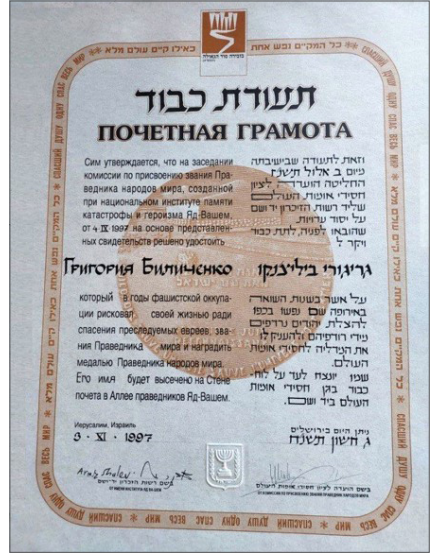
כל המקיים נפש אחת כאילו קיים עולם מלא

תעודת כבוד

ПОЧЕТНАЯ ГРАМОТА

Сим утверждается, что на заседании комиссии по присвоению звания Праведника народов мира, созданной при национальном институте памяти катастрофы и героизма Яд-Вашем, от 4 IX 1997 на основе представленных свидетельств решено удостоить

וזאת לתעודה שבישיבתה ביום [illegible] החליטה הוועדה לציון חסידי אומות העולם שליד רשות הזכרון יד ושם על יסוד עדויות שהובאו לפניה, לתת כבוד ויקר ל

Григория Биличенко

גריגורי ביליצ'נקו

который в годы фашистской оккупации рисковал своей жизнью ради спасения преследуемых евреев, звания Праведника мира и наградить медалью Праведника народов мира. Его имя будет высечено на Стене почета в Аллее праведников Яд-Вашем.

על אשר בשנות השואה באירופה שם נפשו בכפו להצלת יהודים נרדפים מידי רודפיהם ולהעניק לו את המדליה לחסידי אומות העולם. שמו יונצח לעד על לוח כבוד בגן חסידי אומות העולם ביד ושם.

Иерусалим, Израиль
3 · XI · 1997

ניתן היום בירושלים
ג' חשון תשנ"ח

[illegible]
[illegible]

Спасшему душу одну спас весь мир